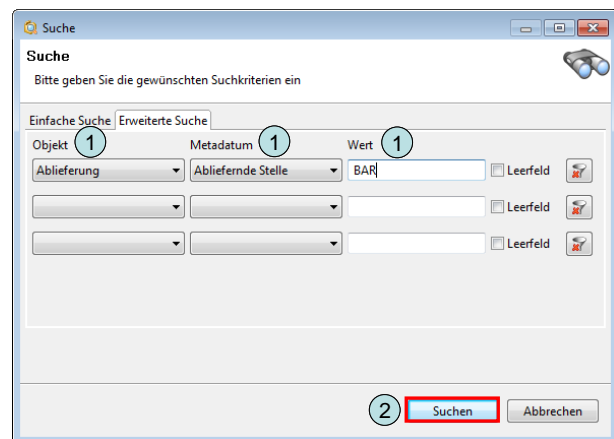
Suche

Suche

Bitte geben Sie die gewünschten Suchkriterien ein

Einfache Suche | Erweiterte Suche

Objekt 1 | Metadatum 1 | Wert 1

Ablieferung | Abliefernde Stelle | BAR | Leerfeld

Leerfeld

Leerfeld

2 Suchen | Abbrechen